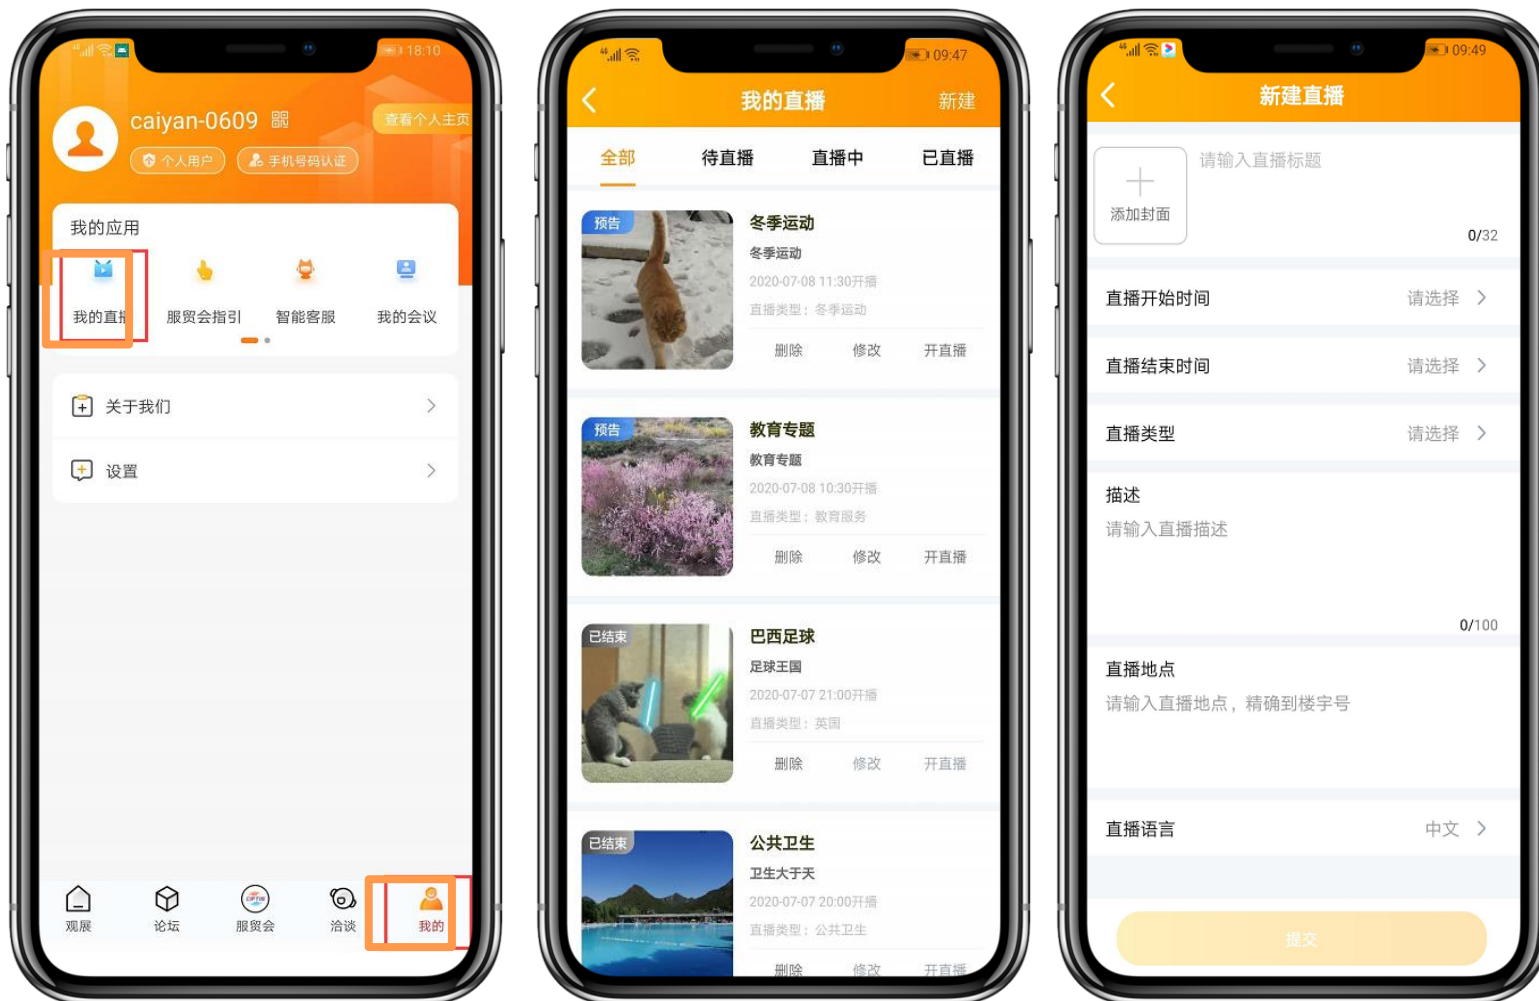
18:10

caiyan-0609

查看个人主页

个人用户

手机号码认证

我的应用

我的直播

服贸会指引

智能客服

我的会议

关于我们

设置

观展

论坛

CIFTIS

服贸会

洽谈

我的

09:47

我的直播

新建

全部

待直播

直播中

已直播

预告

冬季运动

冬季运动

2020-07-08 11:30开播

直播类型：冬季运动

删除

修改

开直播

预告

教育专题

教育专题

2020-07-08 10:30开播

直播类型：教育服务

删除

修改

开直播

已结束

巴西足球

足球王国

2020-07-07 21:00开播

直播类型：英国

删除

修改

开直播

已结束

公共卫生

卫生大于天

2020-07-07 20:00开播

直播类型：公共卫生

删除

修改

开直播

09:49

新建直播

添加封面

请输入直播标题

0/32

直播开始时间

请选择

直播结束时间

请选择

直播类型

请选择

描述

请输入直播描述

0/100

直播地点

请输入直播地点，精确到楼宇号

直播语言

中文

提交